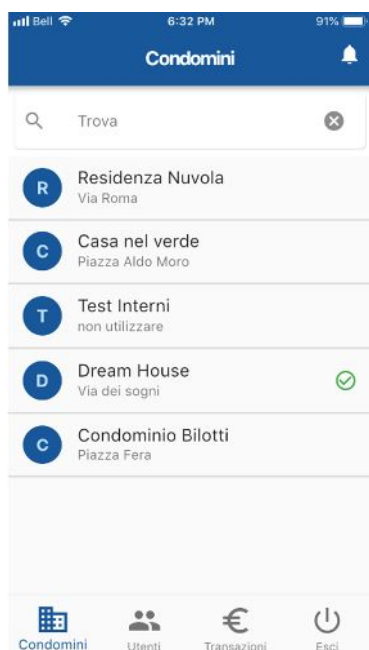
Bell 6:32 PM 91%

Condomini

Trova

R Residenza Nuvola
Via Roma

C Casa nel verde
Piazza Aldo Moro

T Test Interni
non utilizzare

D Dream House
Via dei sogni

C Condominio Bilotti
Piazza Fera

Condomini Utenti Transazioni Esci